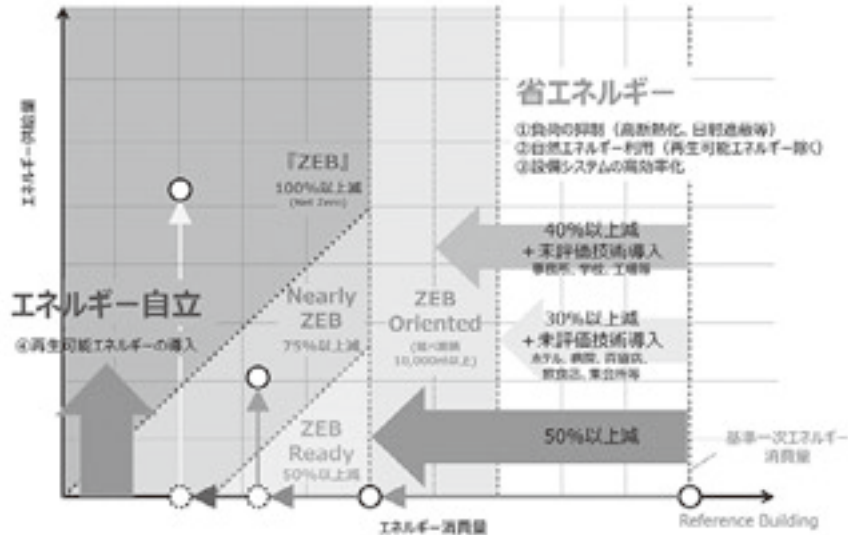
エネルギー創出量

省エネルギー

①負荷の抑制（高断熱化、日射遮蔽等）
②自然エネルギー利用（再生可能エネルギー除く）
③設備システムの高効率化

『ZEB』
100%以上減
(Net Zero)

40%以上減
＋未評価技術導入
事務所、学校、工場等

エネルギー自立

④再生可能エネルギーの導入

Nearly ZEB
75%以上減

ZEB Oriented
(延べ面積 10,000m²以上)

30%以上減
＋未評価技術導入
ホテル、病院、百貨店、飲食店、集会所等

ZEB Ready
50%以上減

50%以上減

基準一次エネルギー消費量

エネルギー消費量

Reference Building